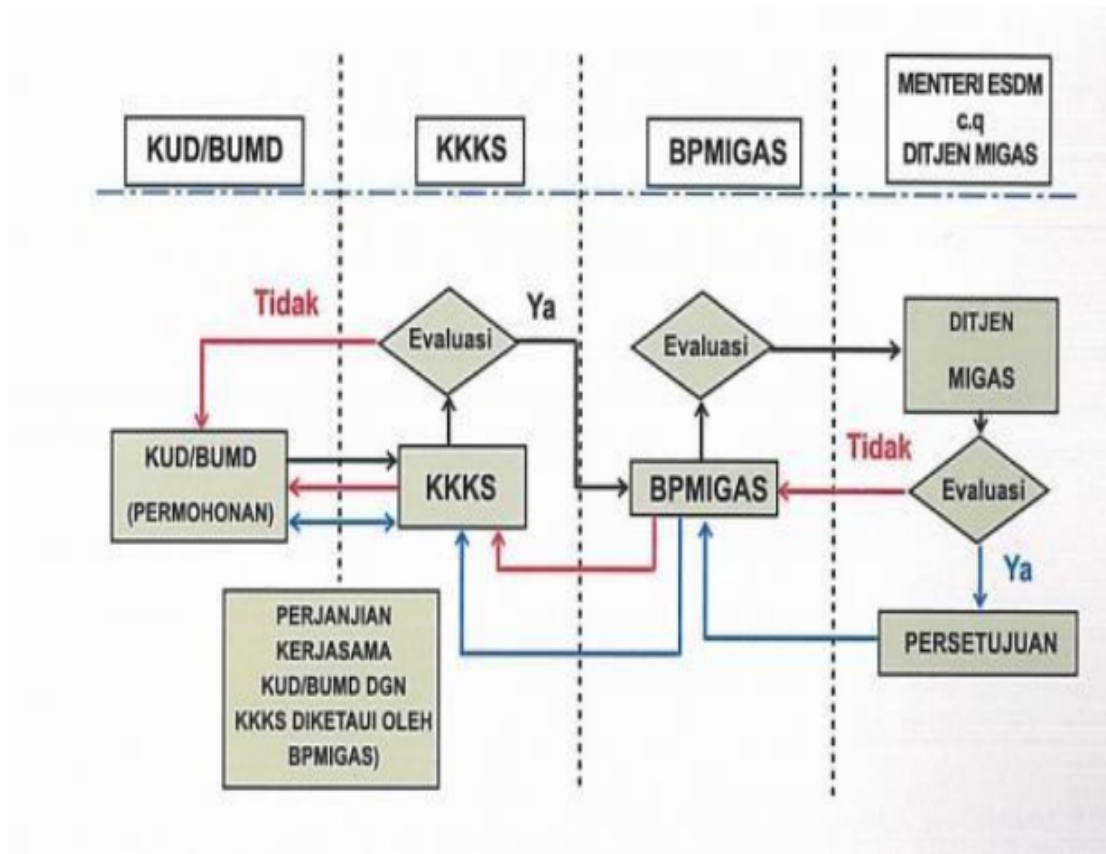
KUD/BUMD

KKKS

BPMIGAS

MENTERI ESDM c.q DITJEN MIGAS

Tidak

Evaluasi

Ya

Evaluasi

DITJEN MIGAS

KUD/BUMD (PERMOHONAN)

KKKS

BPMIGAS

Tidak

Evaluasi

Ya

PERJANJIAN KERJASAMA KUD/BUMD DGN KKKS DIKETAUI OLEH BPMIGAS)

PERSETUJUAN